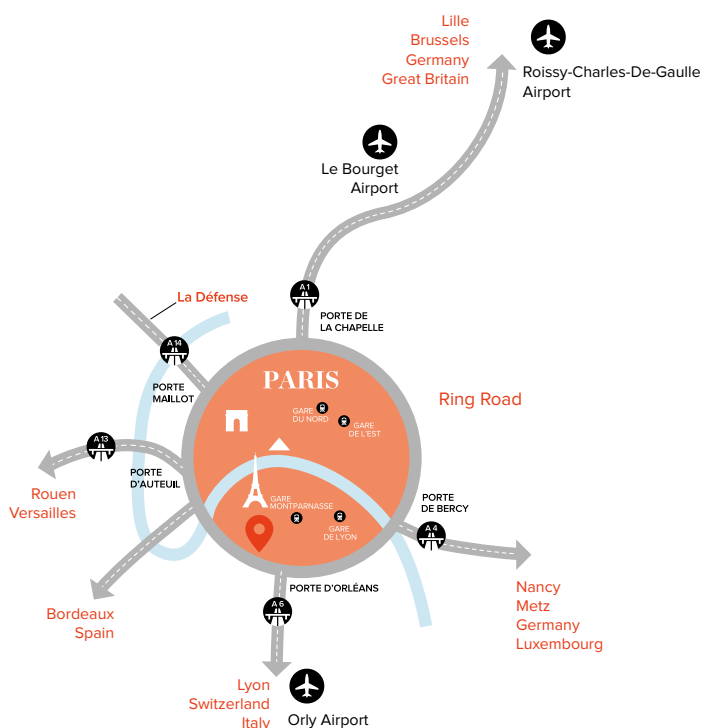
Lille
Brussels
Germany
Great Britain

Roissy-Charles-De-Gaulle Airport

Le Bourget Airport

A 1
PORTE DE LA CHAPELLE

La Défense

A 14
PORTE MAILLOT

PARIS

GARE DU NORD
GARE DE L'EST

Ring Road

A 13
PORTE D'AUTEUIL

Rouen
Versailles

GARE MONTPARNASSE
GARE DE LYON

PORTE DE BERCY
A 4

Bordeaux
Spain

PORTE D'ORLÉANS
A 6

Nancy
Metz
Germany
Luxembourg

Lyon
Switzerland
Italy

Orly Airport